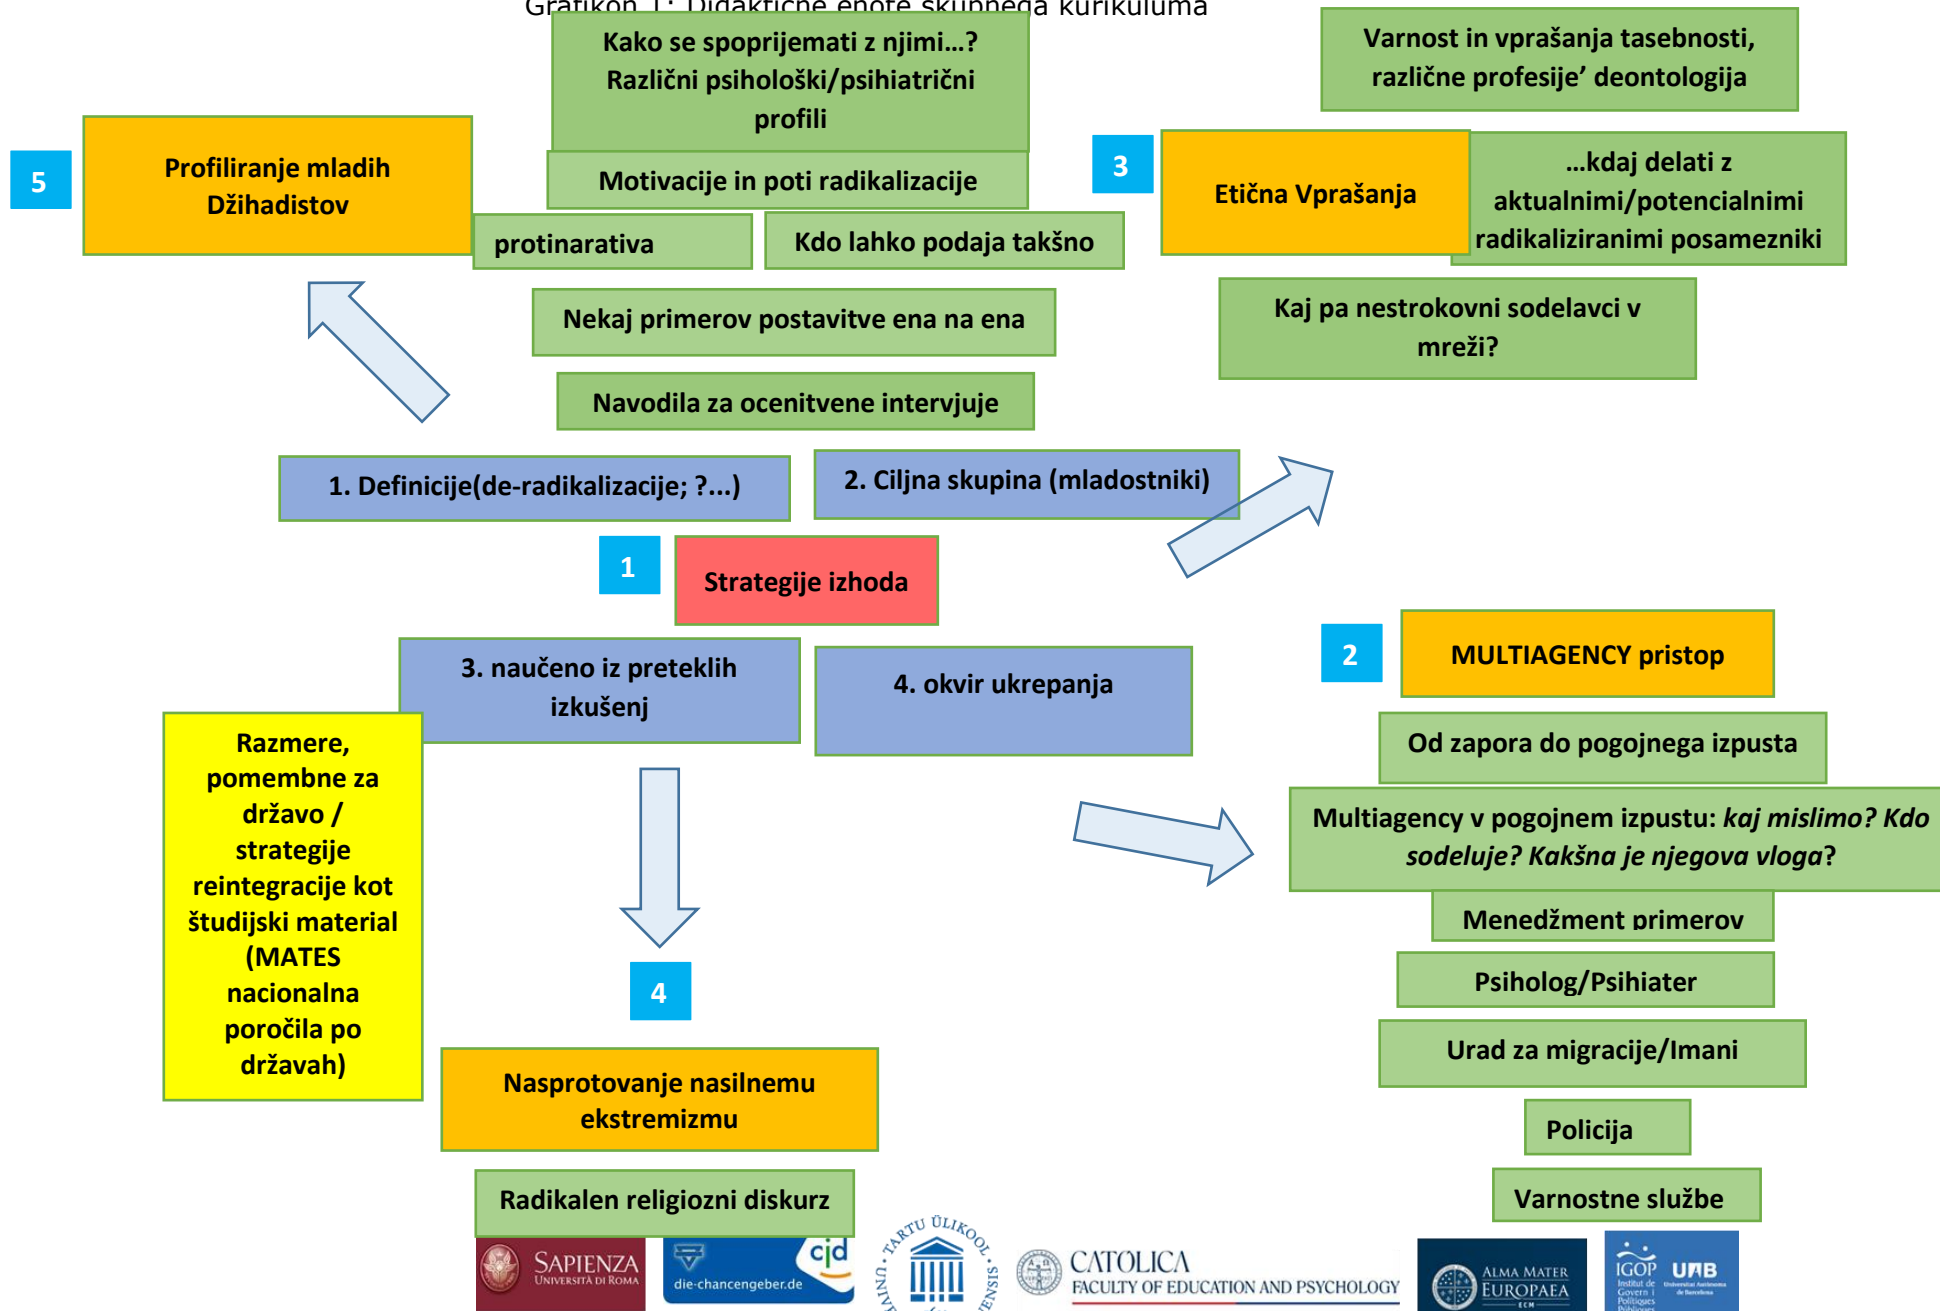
Grafikon 1: Didaktične enote skupnega kurikuluma

Kako se spoprijemati z njimi…? Različni psihološki/psihiatrični profili

Varnost in vprašanja tasebnosti, različne profesije' deontologija

5

Profiliranje mladih Džihadistov

Motivacije in poti radikalizacije

3

Etična Vprašanja

…kdaj delati z aktualnimi/potencialnimi radikaliziranimi posamezniki

protinarativa

Kdo lahko podaja takšno

Nekaj primerov postavitve ena na ena

Kaj pa nestrokovni sodelavci v mreži?

Navodila za ocenitvene intervjuje

1. Definicije(de-radikalizacije; ?...)

2. Ciljna skupina (mladostniki)

1

Strategije izhoda

2

MULTIAGENCY pristop

3. naučeno iz preteklih izkušenj

4. okvir ukrepanja

Razmere, pomembne za državo / strategije reintegracije kot študijski material (MATES nacionalna poročila po državah)

Od zapora do pogojnega izpusta

Multiagency v pogojnem izpustu: *kaj mislimo? Kdo sodeluje? Kakšna je njegova vloga*?

Menedžment primerov

4

Psiholog/Psihiater

Urad za migracije/Imani

Nasprotovanje nasilnemu ekstremizmu

Policija

Radikalen religiozni diskurz

Varnostne službe

SAPIENZA UNIVERSITÀ DI ROMA

die-chancengeber.de

cjd

TARTU ÜLIKOOL UNIVERSITAS TARTUENSIS

CATÓLICA FACULTY OF EDUCATION AND PSYCHOLOGY

ALMA MATER EUROPAEA ECM

IGOP Institut de Govern i Polítiques Públiques

UAB Universitat Autònoma de Barcelona